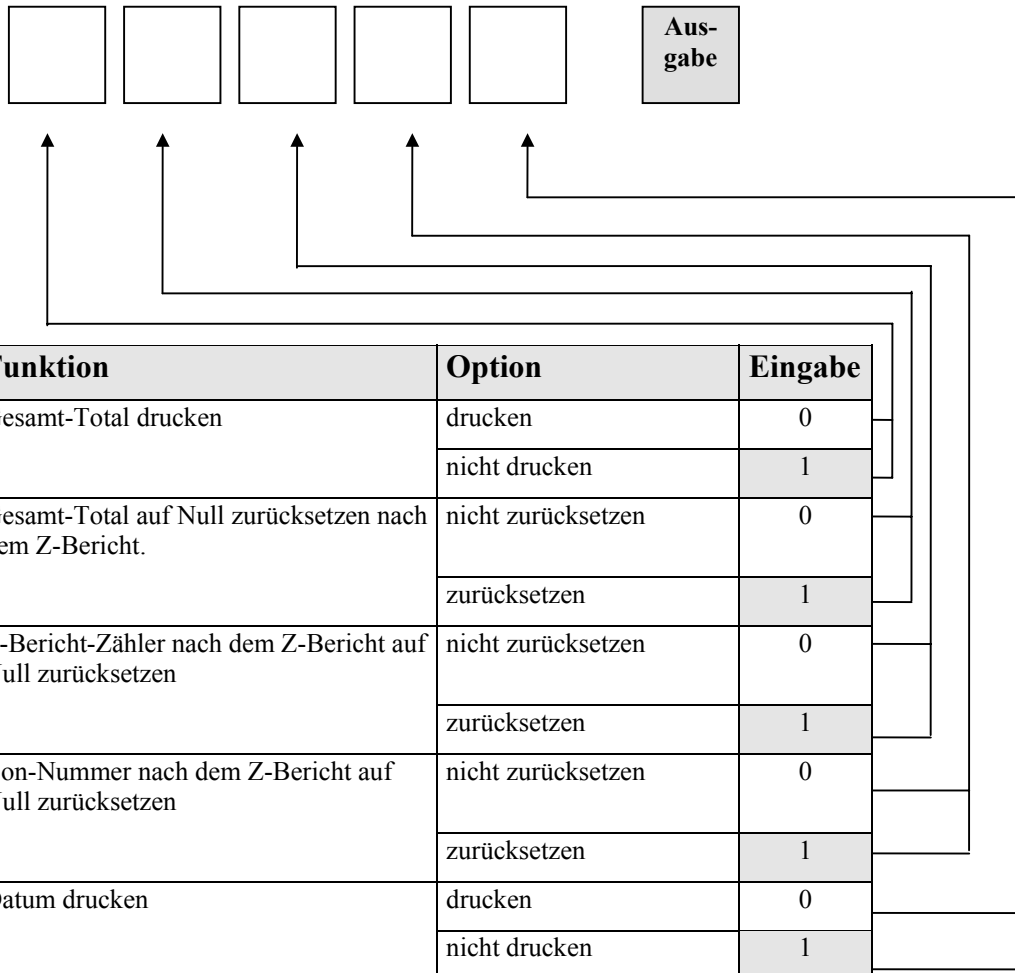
Ausgabe

| unktion | Option | Eingabe |
|---|---|---|
| esamt-Total drucken | drucken | 0 |
| | nicht drucken | 1 |
| esamt-Total auf Null zurücksetzen nach em Z-Bericht. | nicht zurücksetzen | 0 |
| | zurücksetzen | 1 |
| -Bericht-Zähler nach dem Z-Bericht auf ull zurücksetzen | nicht zurücksetzen | 0 |
| | zurücksetzen | 1 |
| on-Nummer nach dem Z-Bericht auf ull zurücksetzen | nicht zurücksetzen | 0 |
| | zurücksetzen | 1 |
| atum drucken | drucken | 0 |
| | nicht drucken | 1 |